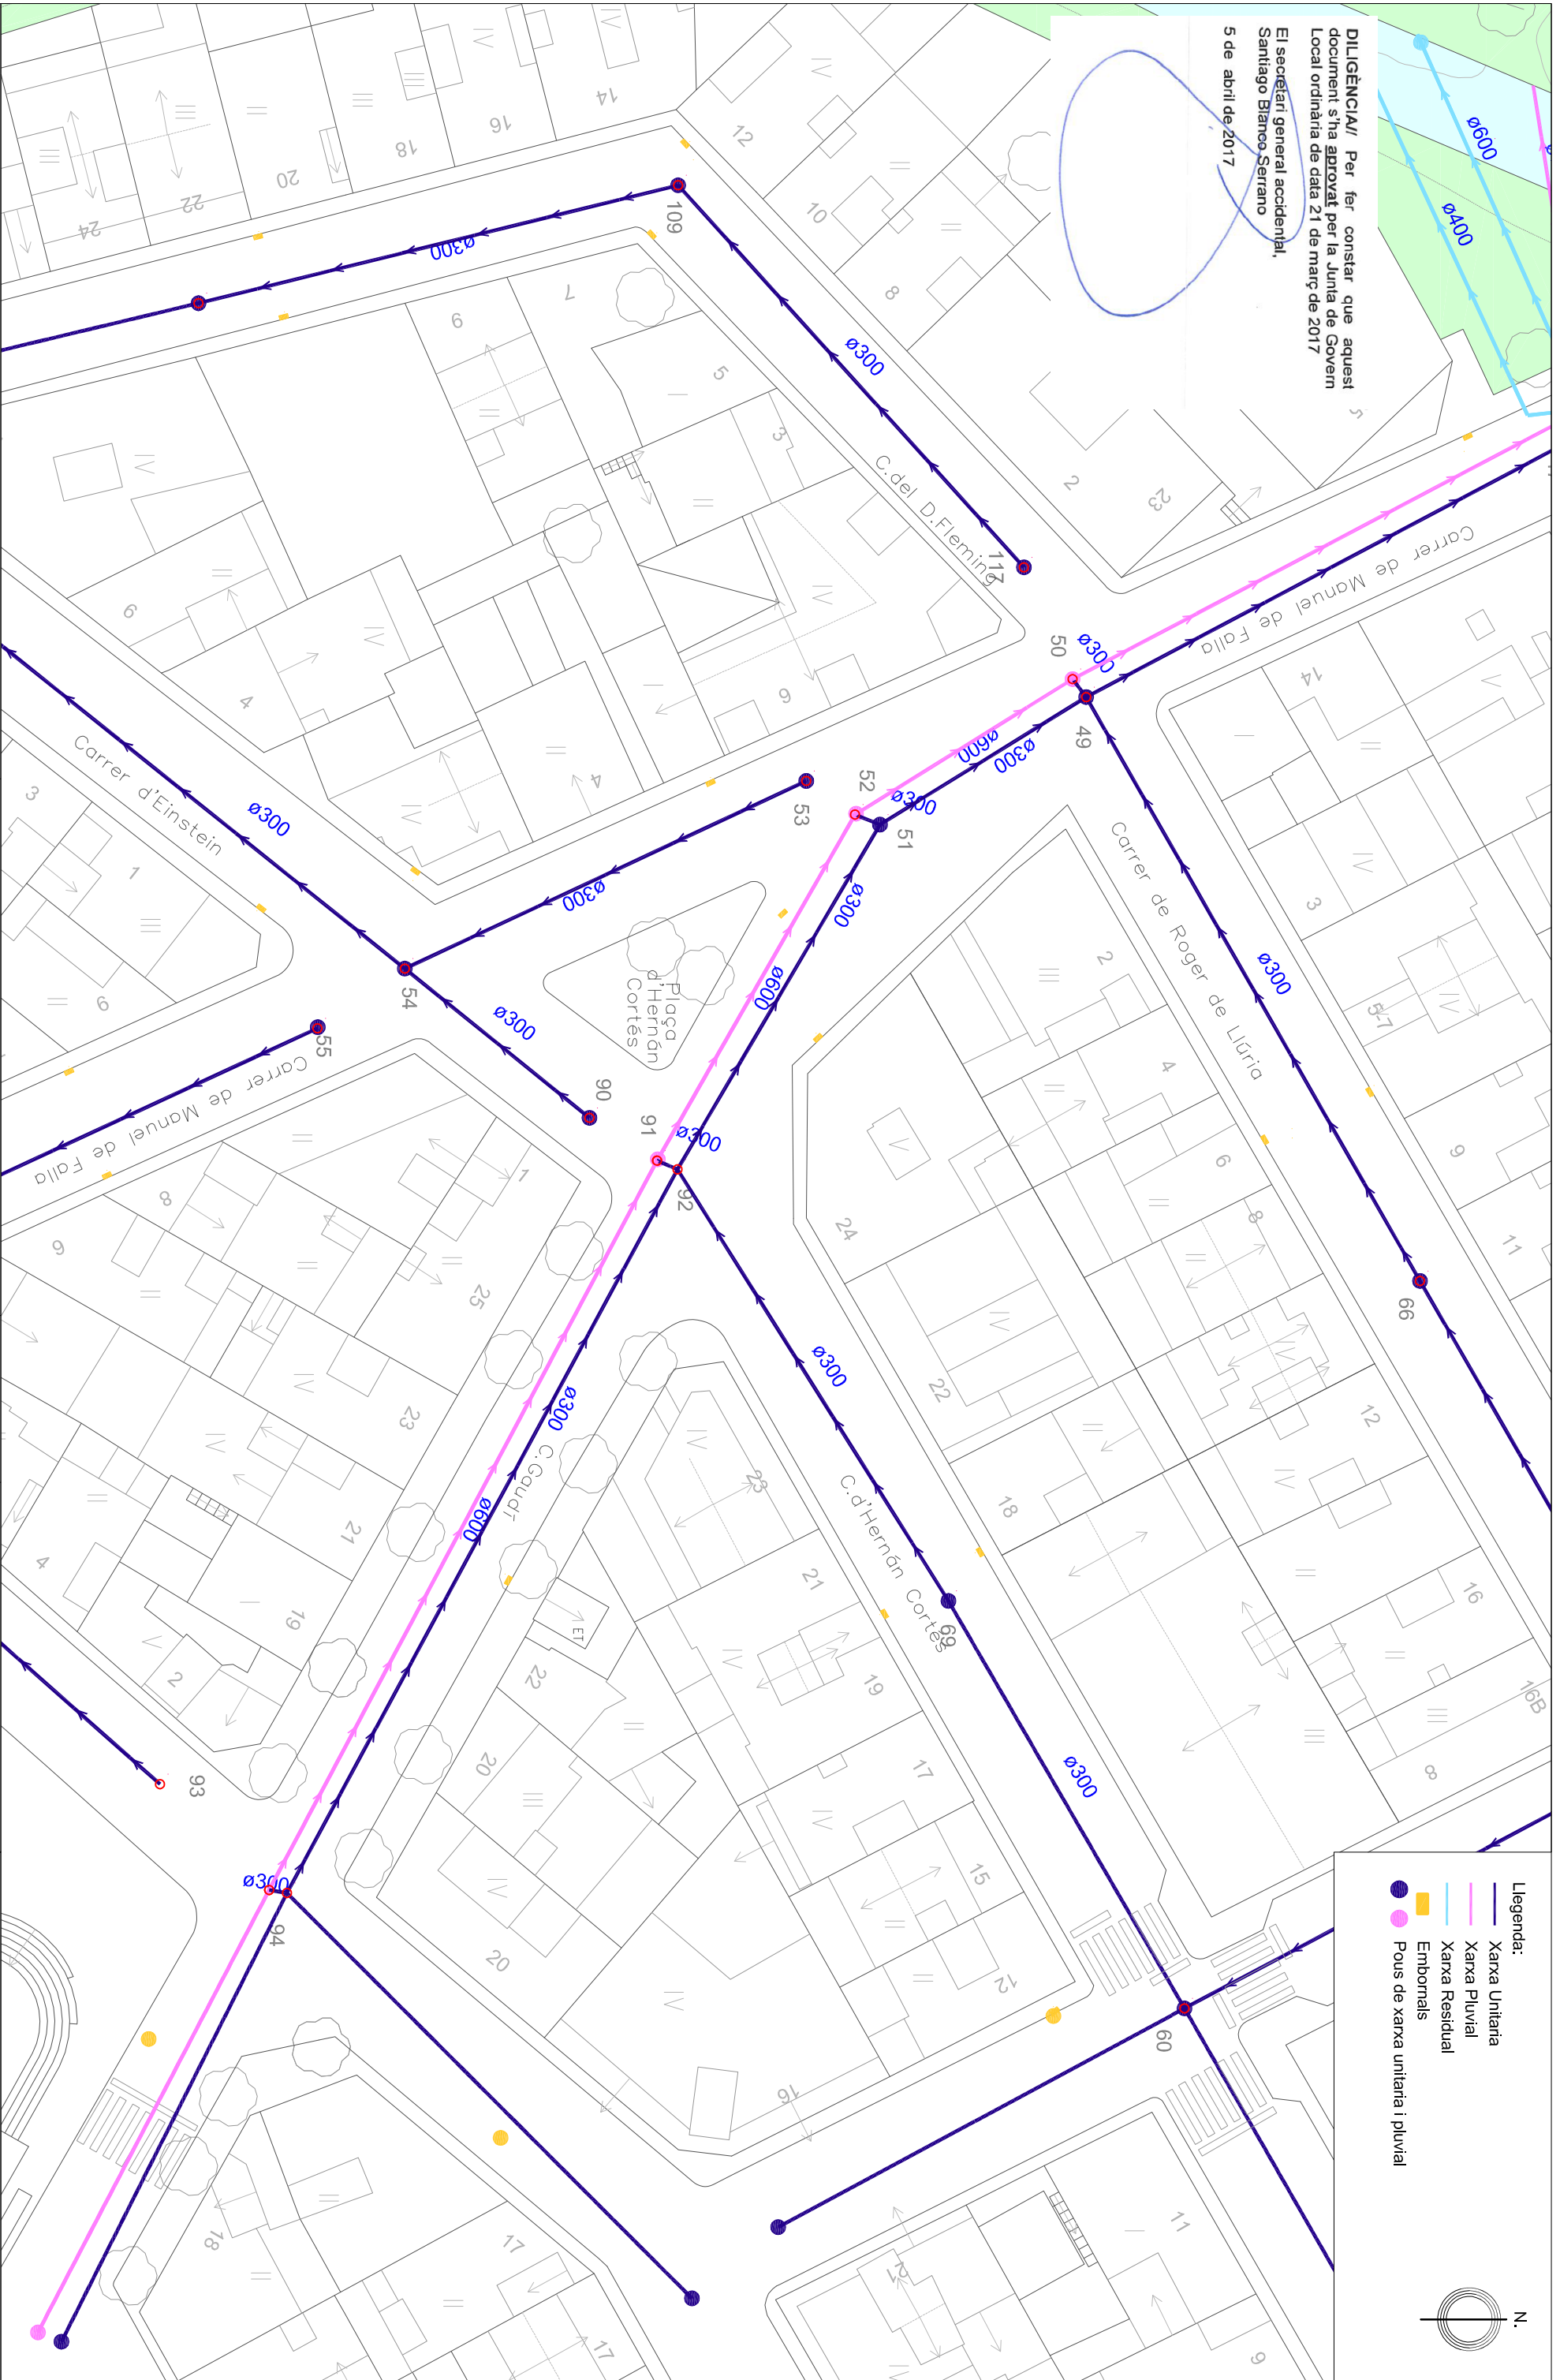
DILIGÈNCIA/ Per fer constar que aquest document s'ha aprovat per la Junta de Govern Local ordinària de data 21 de març de 2017

El secretari general accidental,
Santiago Blanco Serrano

5 de abril de 2017

Llegenda:
Xarxa Unitaria
Xarxa Pluvial
Xarxa Residual
Embornals
Pous de xarxa unitaria i pluvial

N.

ø600
ø400
ø300
ø300
ø300
ø300
ø600
ø300
ø300
ø300
ø600
ø300
ø300
ø300
ø300
ø300
ø600
ø300
ø300
ø300

Carrer de Manuel de Falla
Carrer de Roger de Llúria
Carrer d'Einstein
C.del D.Fleming
Plaça d'Hernán Cortés
C.d'Hernán Cortés
C.Gaudí
Carrer de Manuel de Falla

109
117
50
49
52
51
53
54
55
90
91
92
99
69
93
94
60

24
22
20
18
16
14
12
10
8
7
6
5
3
2
23
9
6
4
3
1
9
6
14
3
5-7
9
11
2
4
6
8
24
22
12
18
16
16B
8
8
6
1
25
23
21
19
2
4
23
21
19
17
15
12
22
20
20
16
18
17
17
11
21
9
ET